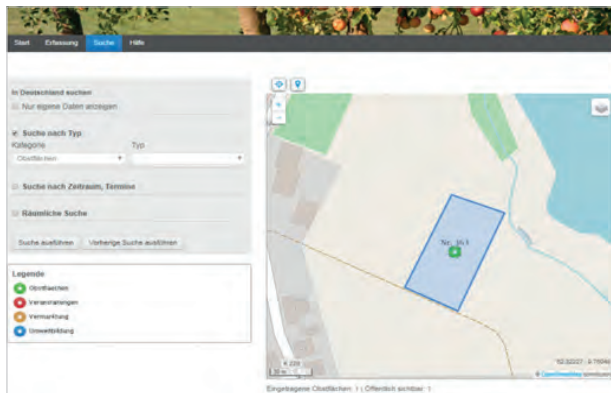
Start Erfassung Suche Hilfe

In Deutschland suchen

Nur eigene Daten anzeigen

Suche nach Typ

Kategorie

Typ

Obstflächen

Suche nach Zeitraum, Termine

Räumliche Suche

Suche ausführen

Vorherige Suche ausführen

Legende

Obstflächen

Veranstaltungen

Vermarktung

Umweltbildung

Nr. 163

+

−

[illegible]

© OpenStreetMap contributors

Eingetragene Obstflächen: 1 | Öffentlich sichtbar: 1